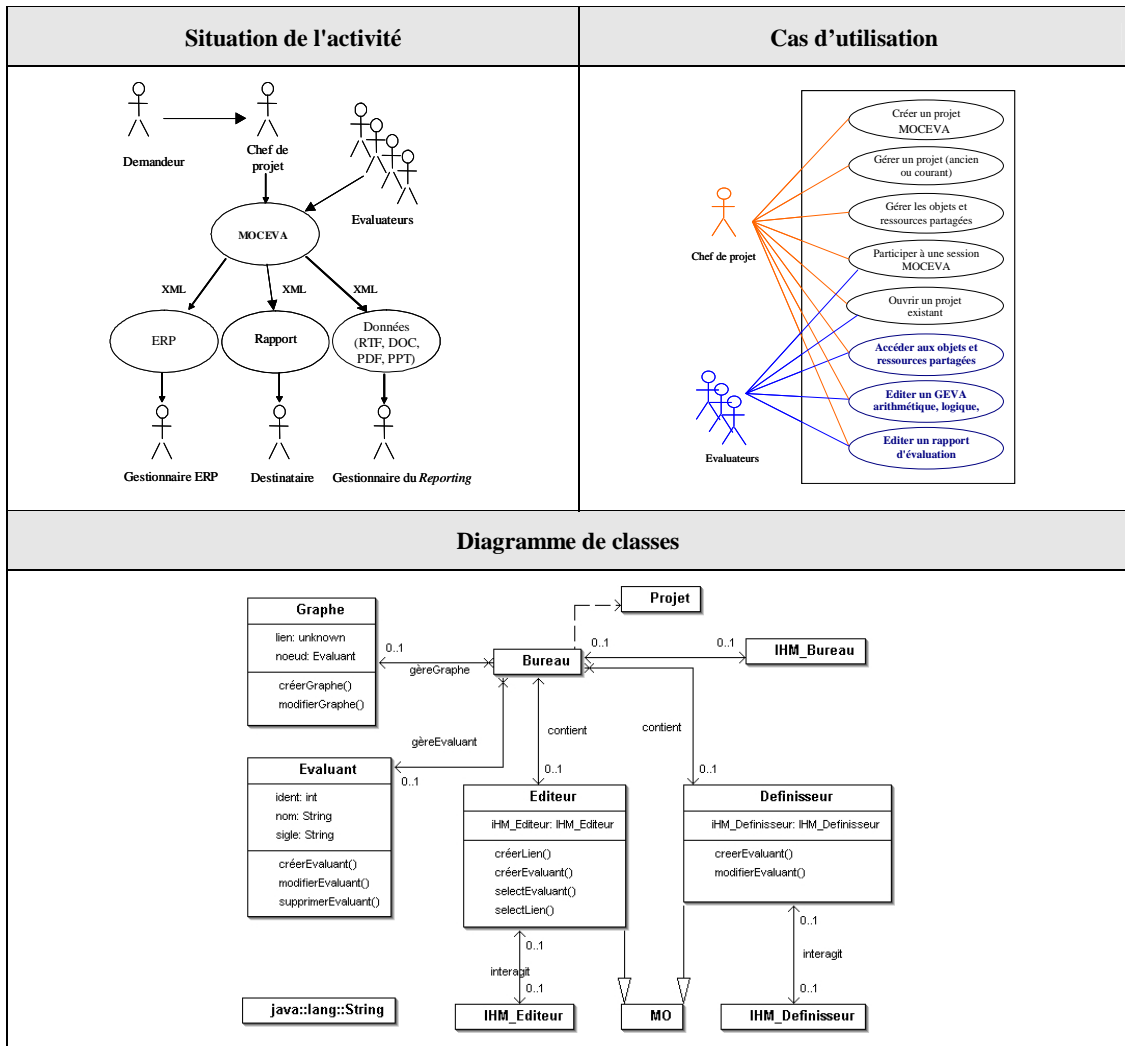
| Situation de l'activité | Cas d'utilisation |
|---|---|
| Demandeur<br>Chef de projet<br>Evaluateurs<br>MOCEVA<br>XML<br>XML<br>XML<br>ERP<br>Rapport<br>Données (RTF, DOC, PDF, PPT)<br>Gestionnaire ERP<br>Destinataire<br>Gestionnaire du *Reporting* | Chef de projet<br>Evaluateurs<br>Créer un projet MOCEVA<br>Gérer un projet (ancien ou courant)<br>Gérer les objets et ressources partagées<br>Participer à une session MOCEVA<br>Ouvrir un projet existant<br>Accéder aux objets et ressources partagées<br>Editer un GEVA arithmétique, logique,<br>Editer un rapport d'évaluation |

Diagramme de classes

Graphe
lien: unknown
noeud: Evaluant
créerGraphe()
modifierGraphe()

Projet

0..1
gèreGraphe
Bureau
0..1
0..1
IHM_Bureau

gèreEvaluant
contient
contient

Evaluant
0..1
ident: int
nom: String
sigle: String
créerEvaluant()
modifierEvaluant()
supprimerEvaluant()

0..1
Editeur
iHM_Editeur: IHM_Editeur
créerLien()
créerEvaluant()
selectEvaluant()
selectLien()

0..1
Definisseur
iHM_Definisseur: IHM_Definisseur
creerEvaluant()
modifierEvaluant()

0..1
interagit
0..1

0..1
interagit
0..1

java::lang::String
IHM_Editeur
MO
IHM_Definisseur